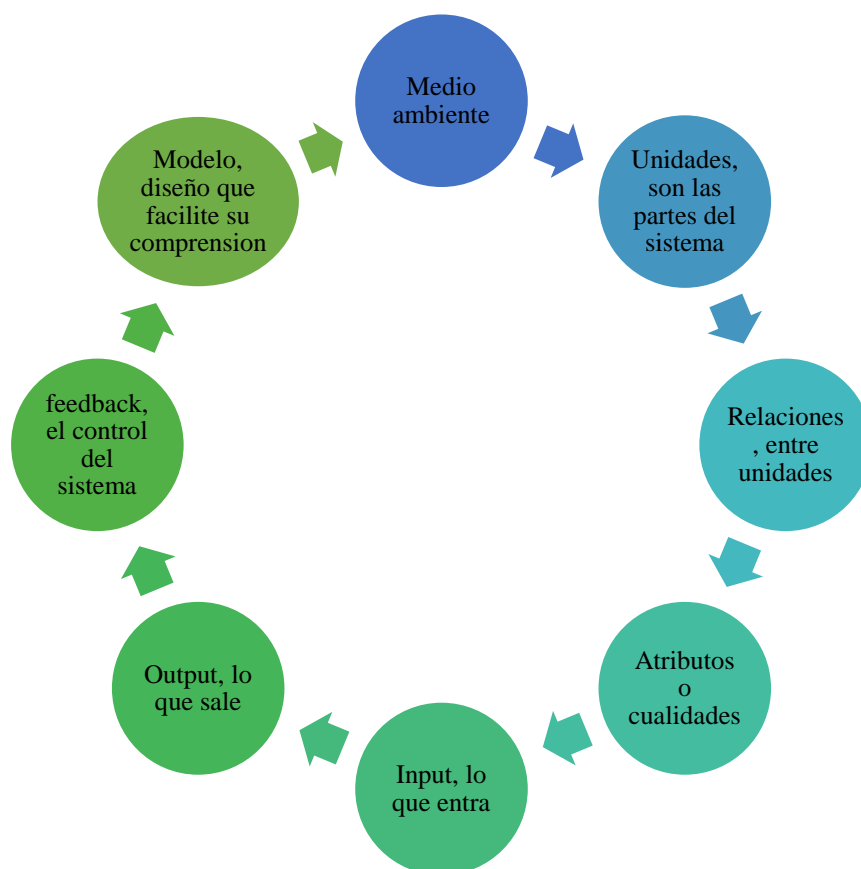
Medio ambiente

Unidades, son las partes del sistema

Relaciones , entre unidades

Atributos o cualidades

Input, lo que entra

Output, lo que sale

feedback, el control del sistema

Modelo, diseño que facilite su comprension